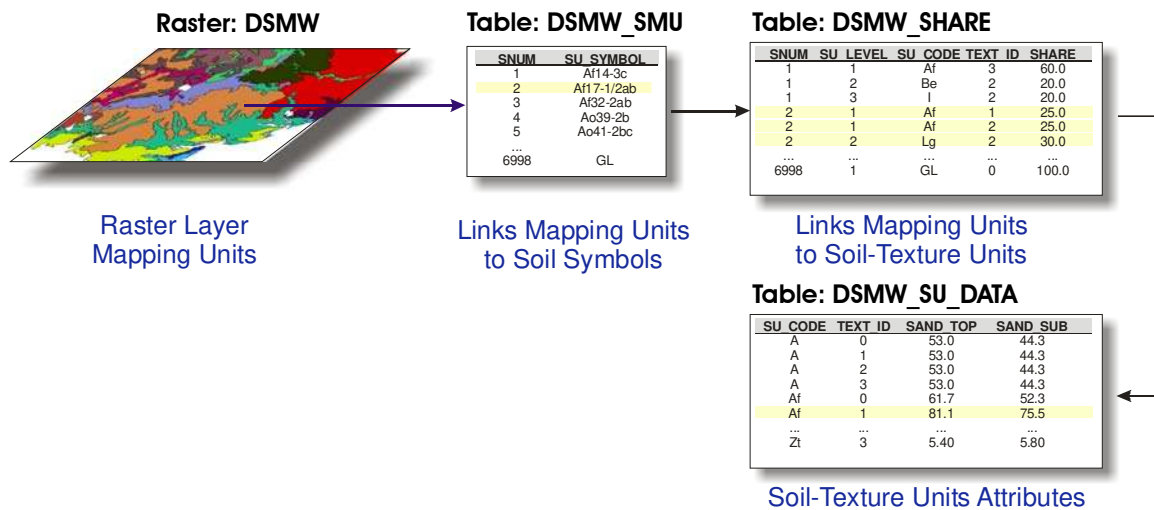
Raster: DSMW

Raster Layer Mapping Units

Table: DSMW_SMU

| SNUM | SU_SYMBOL |
|---|---|
| 1 | Af14-3c |
| 2 | Af17-1/2ab |
| 3 | Af32-2ab |
| 4 | Ao39-2b |
| 5 | Ao41-2bc |
| ... | |
| 6998 | GL |

Links Mapping Units to Soil Symbols

Table: DSMW_SHARE

| SNUM | SU_LEVEL | SU_CODE | TEXT_ID | SHARE |
|---|---|---|---|---|
| 1 | 1 | Af | 3 | 60.0 |
| 1 | 2 | Be | 2 | 20.0 |
| 1 | 3 | I | 2 | 20.0 |
| 2 | 1 | Af | 1 | 25.0 |
| 2 | 1 | Af | 2 | 25.0 |
| 2 | 2 | Lg | 2 | 30.0 |
| ... | ... | ... | ... | ... |
| 6998 | 1 | GL | 0 | 100.0 |

Links Mapping Units to Soil-Texture Units

Table: DSMW_SU_DATA

| SU_CODE | TEXT_ID | SAND_TOP | SAND_SUB |
|---|---|---|---|
| A | 0 | 53.0 | 44.3 |
| A | 1 | 53.0 | 44.3 |
| A | 2 | 53.0 | 44.3 |
| A | 3 | 53.0 | 44.3 |
| Af | 0 | 61.7 | 52.3 |
| Af | 1 | 81.1 | 75.5 |
| ... | ... | ... | ... |
| Zt | 3 | 5.40 | 5.80 |

Soil-Texture Units Attributes